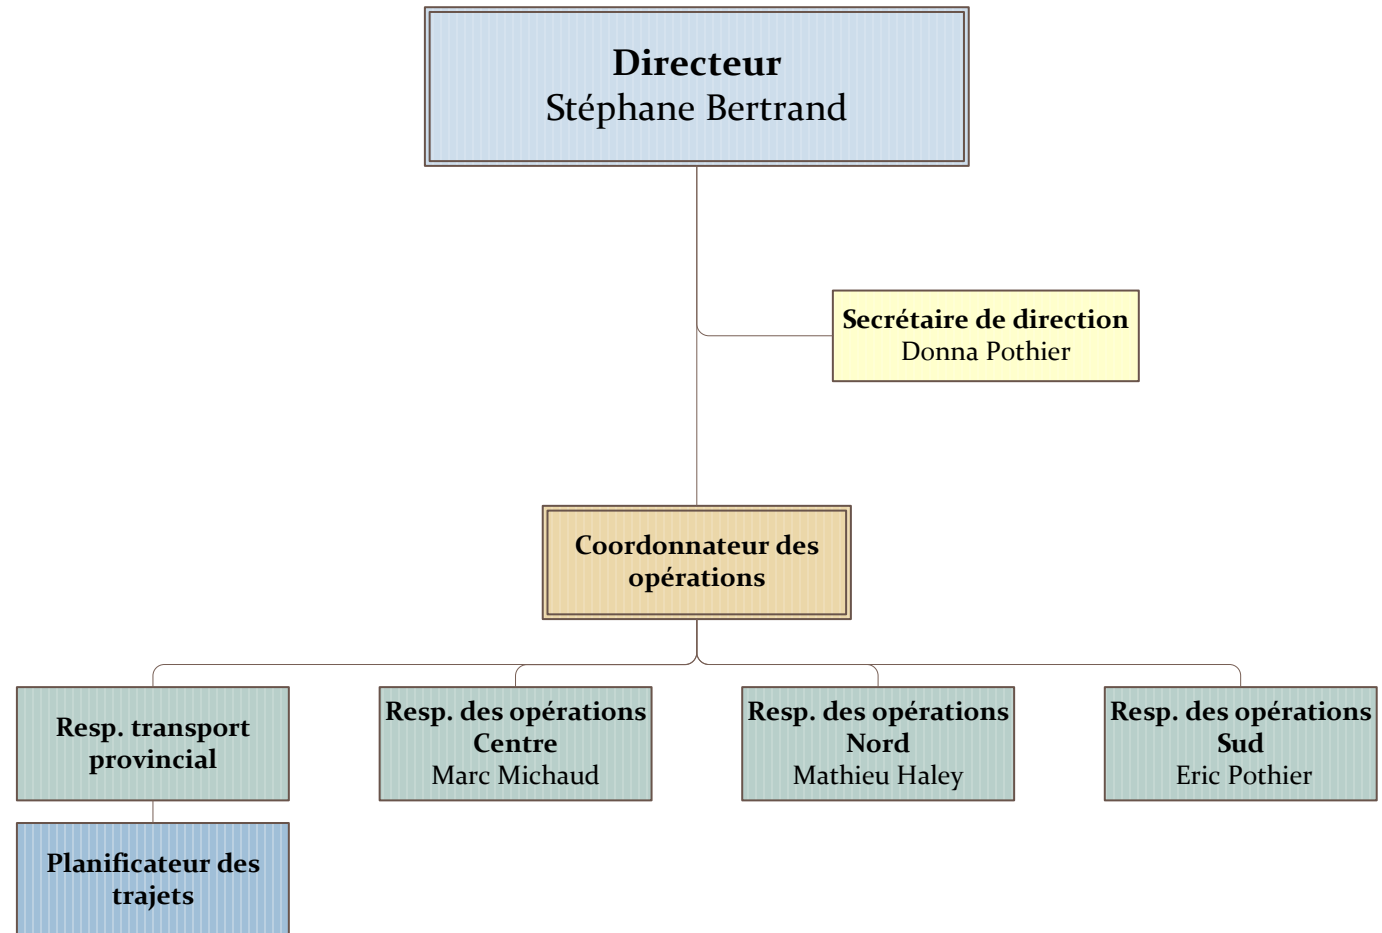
Directeur
Stéphane Bertrand

Secrétaire de direction
Donna Pothier

Coordonnateur des opérations

Resp. transport provincial

Resp. des opérations Centre
Marc Michaud

Resp. des opérations Nord
Mathieu Haley

Resp. des opérations Sud
Eric Pothier

Planificateur des trajets